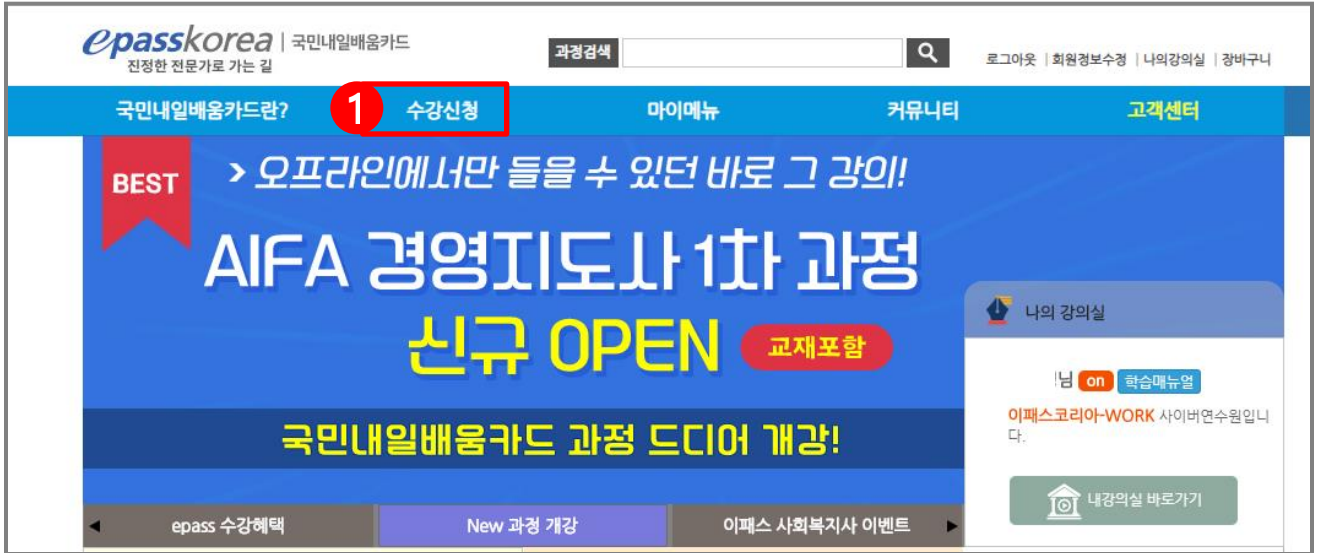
epasskorea | 국민내일배움카드
진정한 전문가로 가는 길

과정검색

로그아웃 | 회원정보수정 | 나의강의실 | 장바구니

국민내일배움카드란?
1
수강신청
마이메뉴
커뮤니티
고객센터

BEST

> 오프라인에서만 들을 수 있던 바로 그 강의!

AIFA 경영지도사 1차 과정
신규 OPEN
교재포함

국민내일배움카드 과정 드디어 개강!

나의 강의실

님 on 학습매뉴얼

이패스코리아-WORK 사이버연수원입니다.

내강의실 바로가기

epass 수강혜택
New 과정 개강
이패스 사회복지사 이벤트